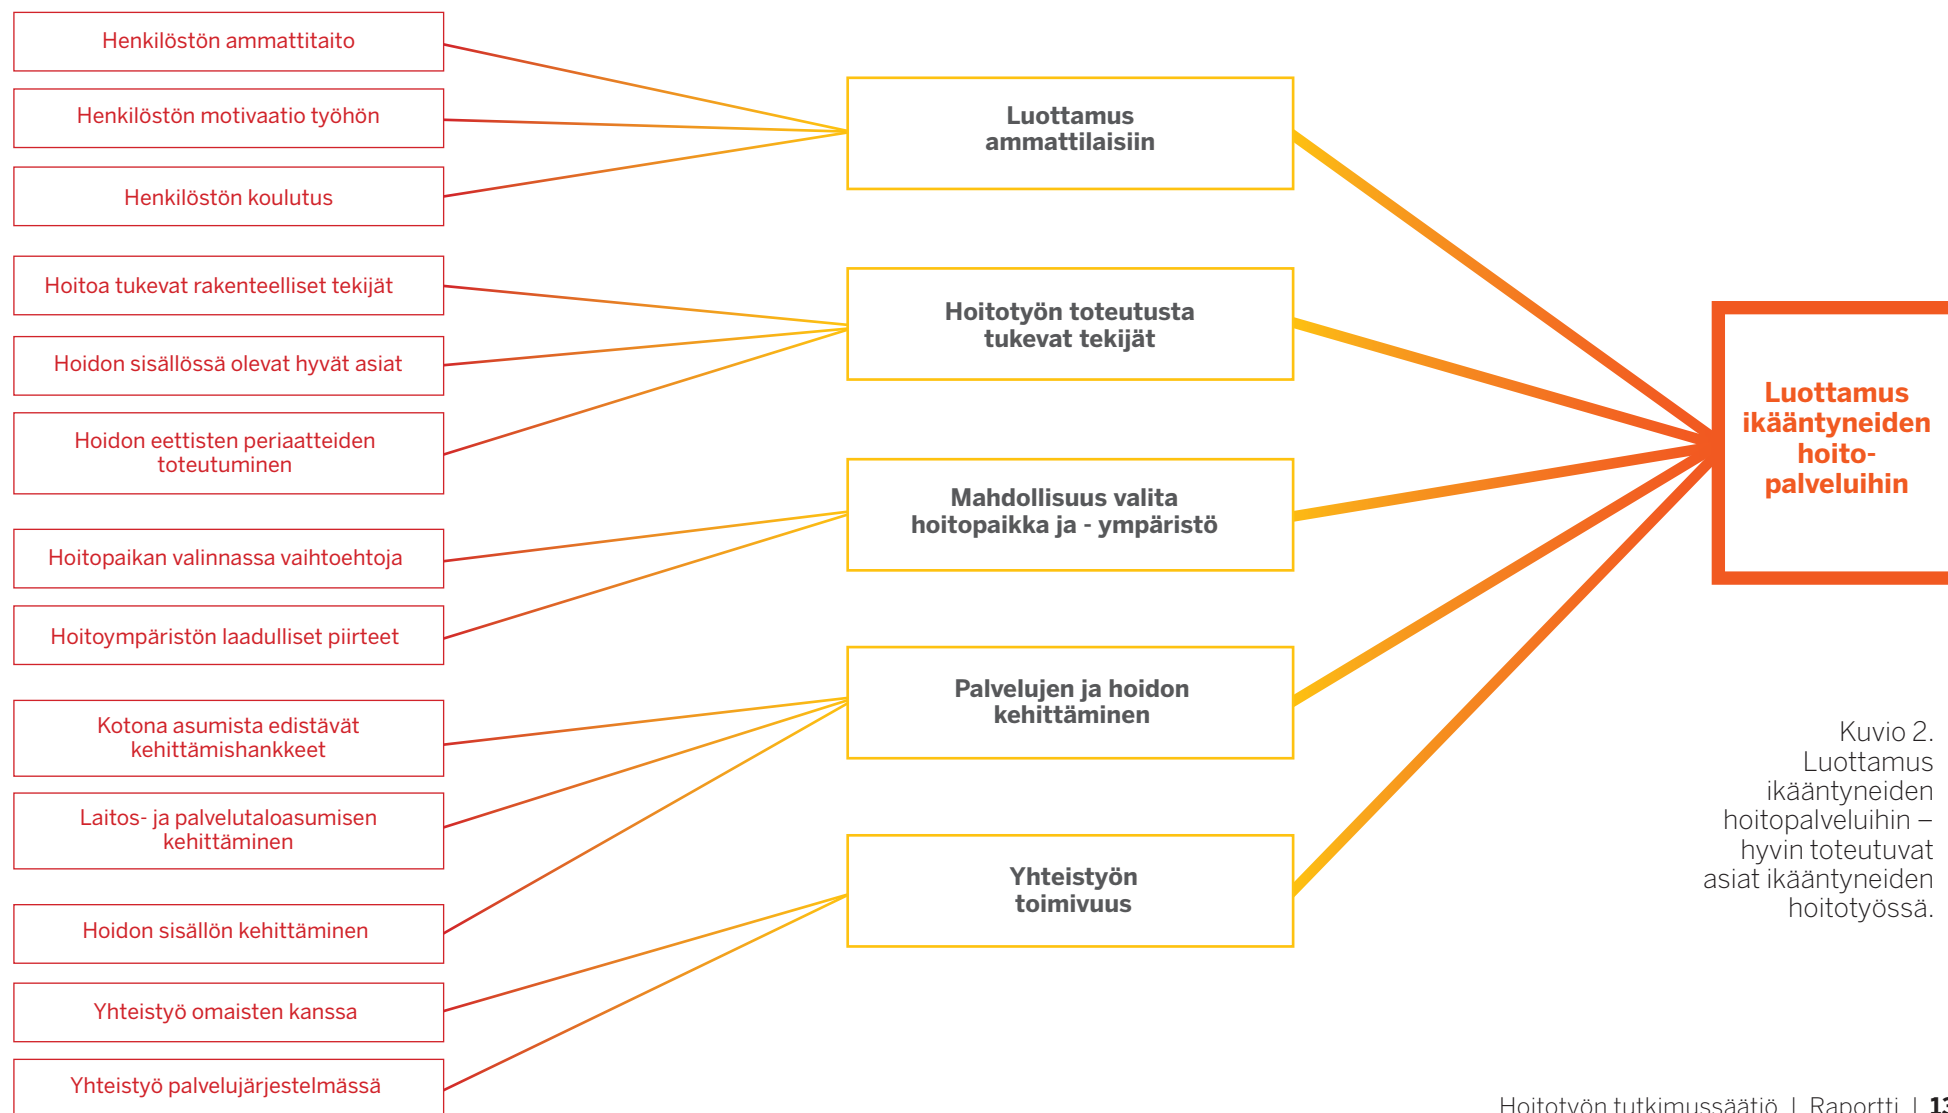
Henkilöstön ammattitaito

Henkilöstön motivaatio työhön

Henkilöstön koulutus

Hoitoa tukevat rakenteelliset tekijät

Hoidon sisällössä olevat hyvät asiat

Hoidon eettisten periaatteiden toteutuminen

Hoitopaikan valinnassa vaihtoehtoja

Hoitoympäristön laadulliset piirteet

Kotona asumista edistävät kehittämishankkeet

Laitos- ja palvelutaloasumisen kehittäminen

Hoidon sisällön kehittäminen

Yhteistyö omaisten kanssa

Yhteistyö palvelujärjestelmässä

Luottamus ammattilaisiin

Hoitotyön toteutusta tukevat tekijät

Mahdollisuus valita hoitopaikka ja - ympäristö

Palvelujen ja hoidon kehittäminen

Yhteistyön toimivuus

Luottamus ikääntyneiden hoito-palveluihin

Kuvio 2. Luottamus ikääntyneiden hoitopalveluihin – hyvin toteutuvat asiat ikääntyneiden hoitotyössä.

Hoitotyön tutkimussäätiö | Raportti | 13